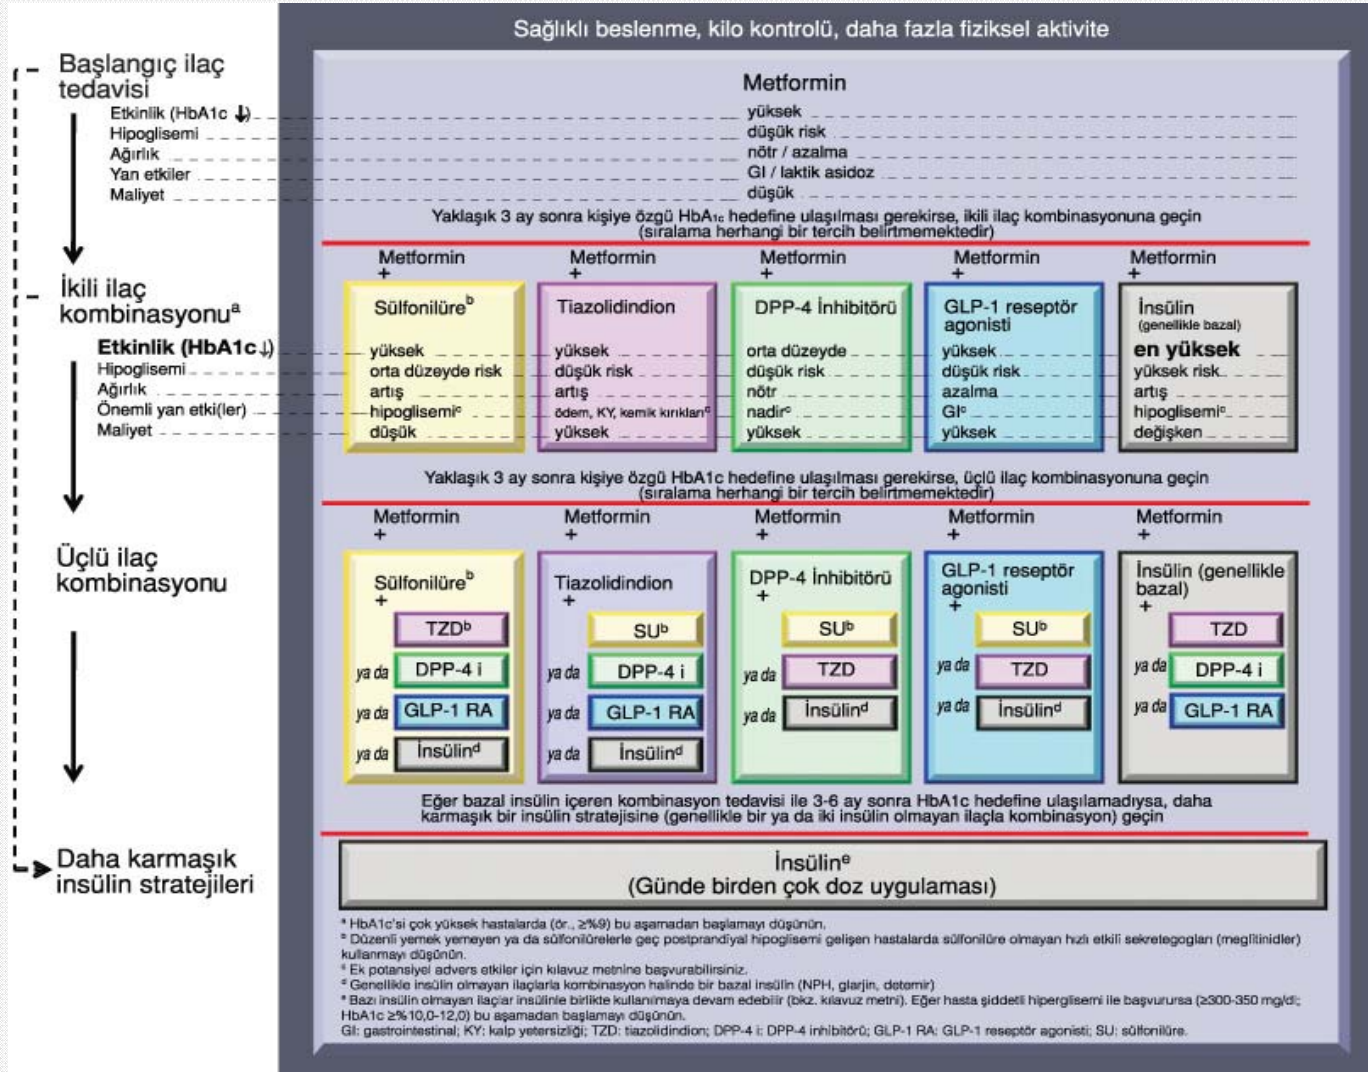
Sağlıklı beslenme, kilo kontrolü, daha fazla fiziksel aktivite

Başlangıç ilaç tedavisi
Etkinlik (HbA1c ↓)
Hipoglisemi
Ağırlık
Yan etkiler
Maliyet

Metformin
yüksek
düşük risk
nötr / azalma
GI / laktik asidoz
düşük

Yaklaşık 3 ay sonra kişiye özgü HbA1c hedefine ulaşılması gerekirse, ikili ilaç kombinasyonuna geçin (sıralama herhangi bir tercih belirtmemektedir)

İkili ilaç kombinasyonu$^a$
Etkinlik (HbA1c ↓)
Hipoglisemi
Ağırlık
Önemli yan etki(ler)
Maliyet

Metformin + Sülfonilüre$^b$
yüksek
orta düzeyde risk
artış
hipoglisemi$^c$
düşük

Metformin + Tiazolidindion
yüksek
düşük risk
artış
ödem, KY, kemik kırıkları$^c$
yüksek

Metformin + DPP-4 İnhibitörü
orta düzeyde
düşük risk
nötr
nadir$^c$
yüksek

Metformin + GLP-1 reseptör agonisti
yüksek
düşük risk
azalma
GI$^c$
yüksek

Metformin + İnsülin (genellikle bazal)
en yüksek
yüksek risk
artış
hipoglisemi$^c$
değişken

Yaklaşık 3 ay sonra kişiye özgü HbA1c hedefine ulaşılması gerekirse, üçlü ilaç kombinasyonuna geçin (sıralama herhangi bir tercih belirtmemektedir)

Üçlü ilaç kombinasyonu

Metformin + Sülfonilüre$^b$ + TZD$^b$ ya da DPP-4 i ya da GLP-1 RA ya da İnsülin$^d$

Metformin + Tiazolidindion + SU$^b$ ya da DPP-4 i ya da GLP-1 RA ya da İnsülin$^d$

Metformin + DPP-4 İnhibitörü + SU$^b$ ya da TZD ya da İnsülin$^d$

Metformin + GLP-1 reseptör agonisti + SU$^b$ ya da TZD ya da İnsülin$^d$

Metformin + İnsülin (genellikle bazal) + TZD ya da DPP-4 i ya da GLP-1 RA

Eğer bazal insülin içeren kombinasyon tedavisi ile 3-6 ay sonra HbA1c hedefine ulaşılamadıysa, daha karmaşık bir insülin stratejisine (genellikle bir ya da iki insülin olmayan ilaçla kombinasyon) geçin

Daha karmaşık insülin stratejileri

İnsülin$^e$
(Günde birden çok doz uygulaması)

$^a$ HbA1c'si çok yüksek hastalarda (ör., ≥%9) bu aşamadan başlamayı düşünün.
$^b$ Düzenli yemek yemeyen ya da sülfonilürelerle geç postprandiyal hipoglisemi gelişen hastalarda sülfonilüre olmayan hızlı etkili sekretegogları (meglitinidler) kullanmayı düşünün.
$^c$ Ek potansiyel advers etkiler için kılavuz metnine başvurabilirsiniz.
$^d$ Genellikle insülin olmayan ilaçlarla kombinasyon halinde bir bazal insülin (NPH, glarjin, detemir)
$^e$ Bazı insülin olmayan ilaçlar insülinle birlikte kullanılmaya devam edebilir (bkz. kılavuz metni). Eğer hasta şiddetli hiperglisemi ile başvurursa (≥300-350 mg/dl; HbA1c ≥%10,0-12,0) bu aşamadan başlamayı düşünün.
GI: gastrointestinal; KY: kalp yetersizliği; TZD: tiazolidindion; DPP-4 i: DPP-4 inhibitörü; GLP-1 RA: GLP-1 reseptör agonisti; SU: sülfonilüre.